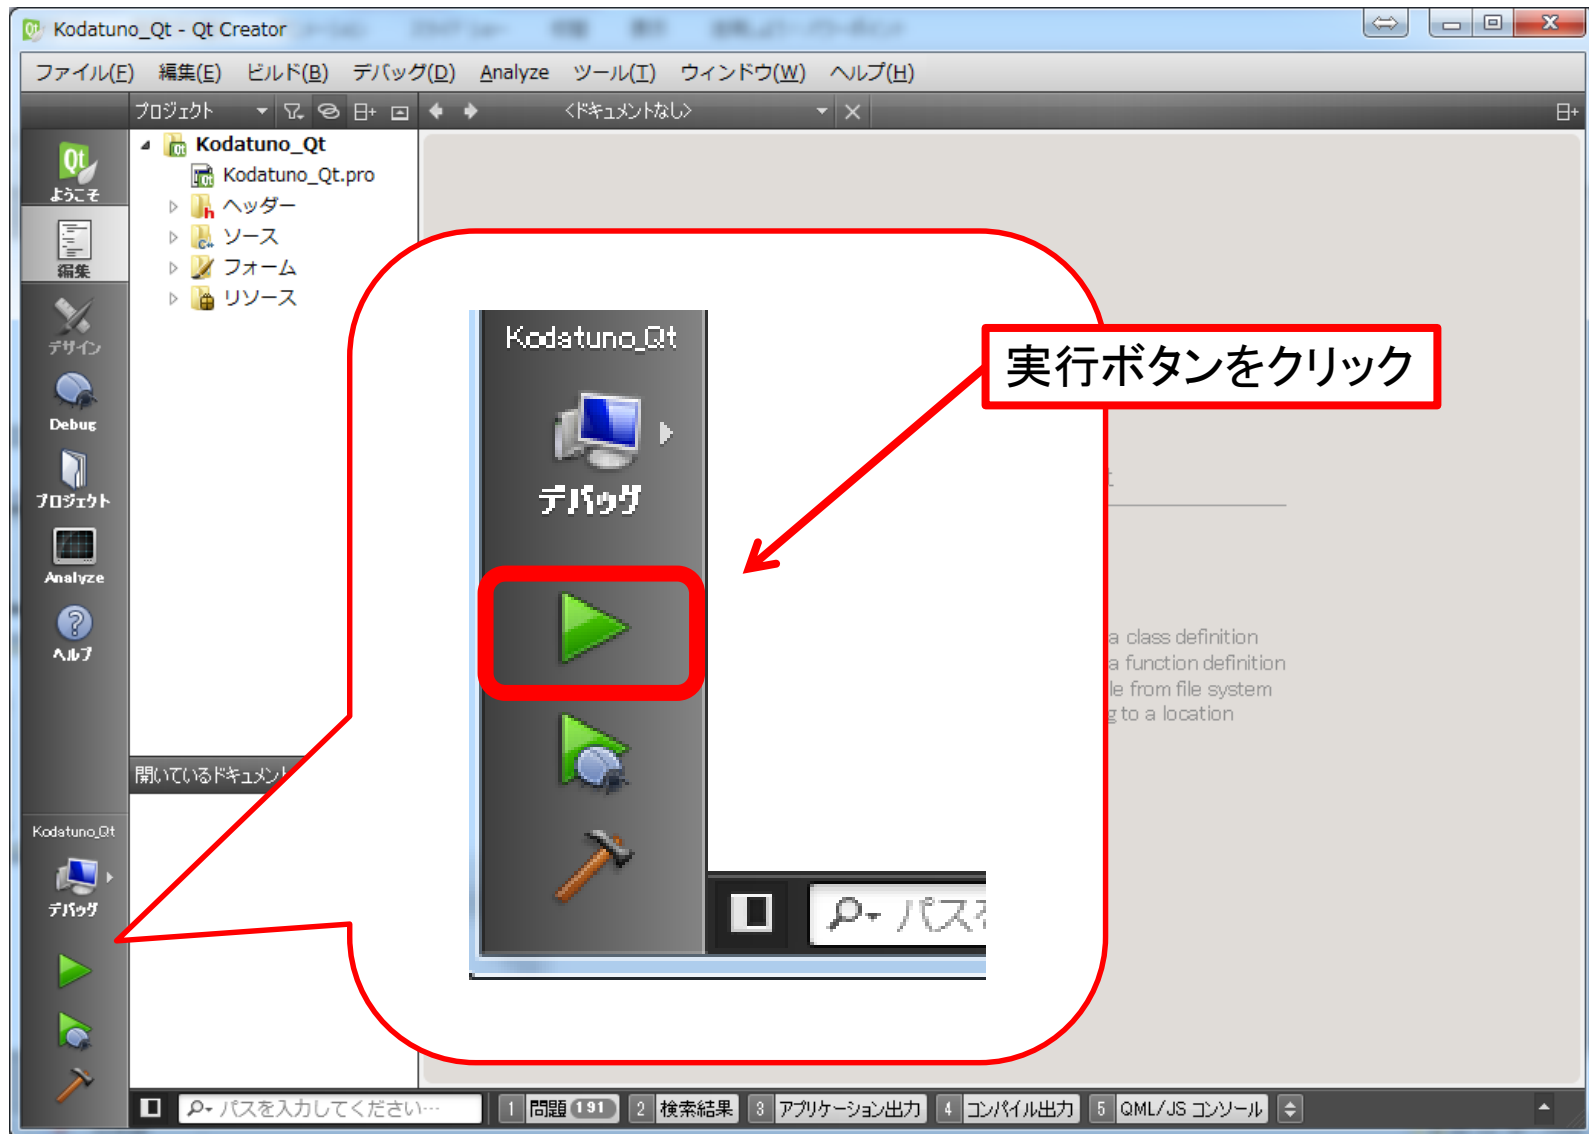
Kodatuno_Qt - Qt Creator

ファイル(F) 編集(E) ビルド(B) デバッグ(D) Analyze ツール(T) ウィンドウ(W) ヘルプ(H)

プロジェクト

<ドキュメントなし>

ようこそ
編集
デザイン
Debug
プロジェクト
Analyze
ヘルプ

Kodatuno_Qt
Kodatuno_Qt.pro
ヘッダー
ソース
フォーム
リソース

開いているドキュメント

Kodatuno_Qt
デバッグ

Kodatuno_Qt
デバッグ

実行ボタンをクリック

パスを

a class definition
a function definition
le from file system
g to a location

パスを入力してください…
1 問題 191
2 検索結果
3 アプリケーション出力
4 コンパイル出力
5 QML/JS コンソール